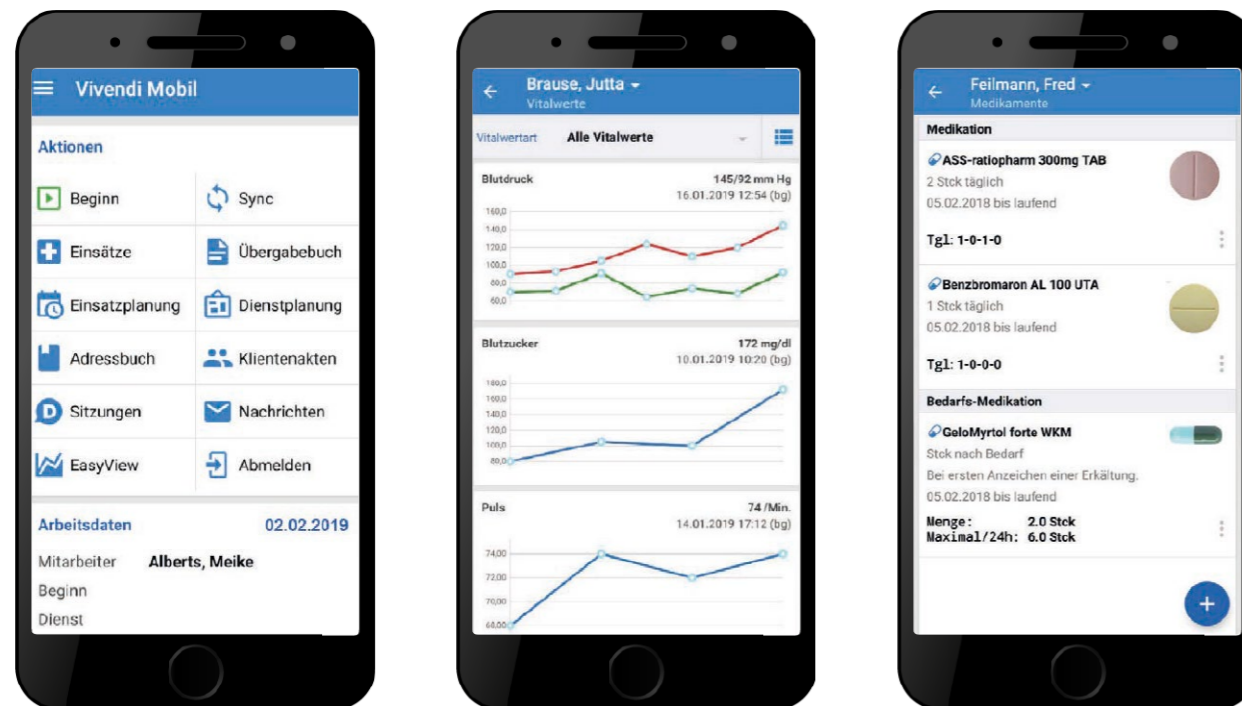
Vivendi Mobil

Aktionen

Beginn
Sync
Einsätze
Übergabebuch
Einsatzplanung
Dienstplanung
Adressbuch
Klientenakten
Sitzungen
Nachrichten
EasyView
Abmelden

Arbeitsdaten 02.02.2019
Mitarbeiter Alberts, Meike
Beginn
Dienst

Brause, Jutta
Vitalwerte

Vitalwertart Alle Vitalwerte

Blutdruck 145/92 mm Hg
16.01.2019 12:54 (bg)
160,0
140,0
120,0
100,0
80,0
60,0

Blutzucker 172 mg/dl
10.01.2019 10:20 (bg)
180,0
160,0
140,0
120,0
100,0
80,0

Puls 74 /Min.
14.01.2019 17:12 (bg)
74,00
72,00
70,00
68,00

Feilmann, Fred
Medikamente

Medikation

ASS-ratiopharm 300mg TAB
2 Stck täglich
05.02.2018 bis laufend
Tgl: 1-0-1-0

Benzbromaron AL 100 UTA
1 Stck täglich
05.02.2018 bis laufend
Tgl: 1-0-0-0

Bedarfs-Medikation

GeloMyrtol forte WKM
Stck nach Bedarf
Bei ersten Anzeichen einer Erkältung.
05.02.2018 bis laufend
Menge: 2.0 Stck
Maximal/24h: 6.0 Stck

+